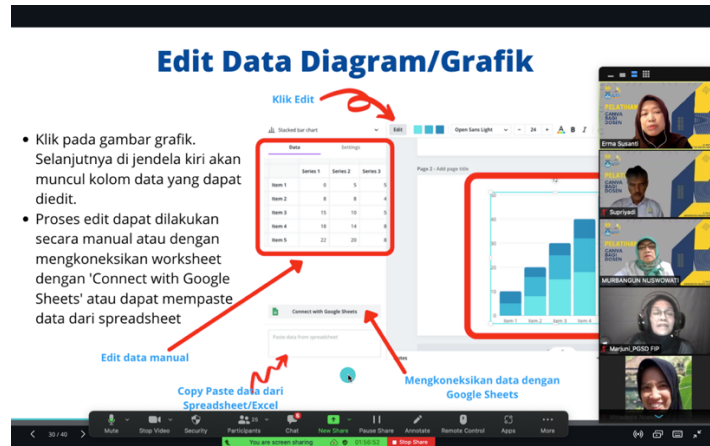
Edit Data Diagram/Grafik

Klik Edit

• Klik pada gambar grafik. Selanjutnya di jendela kiri akan muncul kolom data yang dapat diedit.
• Proses edit dapat dilakukan secara manual atau dengan mengkoneksikan worksheet dengan 'Connect with Google Sheets' atau dapat mempaste data dari spreadsheet

Stacked bar chart

Edit

Open Sans Light

24

Data | Settings

| | Series 1 | Series 2 | Series 3 |
|---|---|---|---|
| Item 1 | 0 | 5 | 5 |
| Item 2 | 8 | 8 | 4 |
| Item 3 | 15 | 10 | 5 |
| Item 4 | 18 | 14 | 8 |
| Item 5 | 22 | 20 | 8 |

Page 2 - Add page title

Item 1 Item 2 Item 3 Item 4

Connect with Google Sheets

Paste data from spreadsheet

Edit data manual

Copy Paste data dari Spreadsheet/Excel

Mengkoneksikan data dengan Google Sheets

PELATIHAN CANVA BAGI DOSEN

Erna Susanti

Supriyadi

MURBANGUN NUSWOWATI

Marjuni_PGSD FIP

30 / 40

Mute Stop Video Security Participants 26 Chat New Share Pause Share Annotate Remote Control Apps More

You are screen sharing 01:50:52 Stop Share